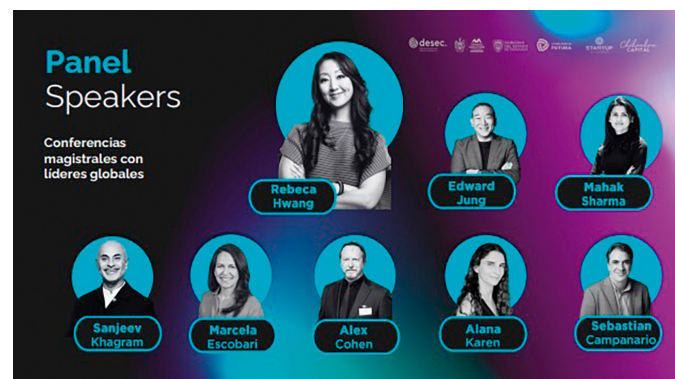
Panel Speakers

Conferencias magistrales con líderes globales

desec.

STARTUP

Chihuahua CAPITAL

Rebeca Hwang

Edward Jung

Mahak Sharma

Sanjeev Khagram

Marcela Escobari

Alex Cohen

Alana Karen

Sebastian Campanario